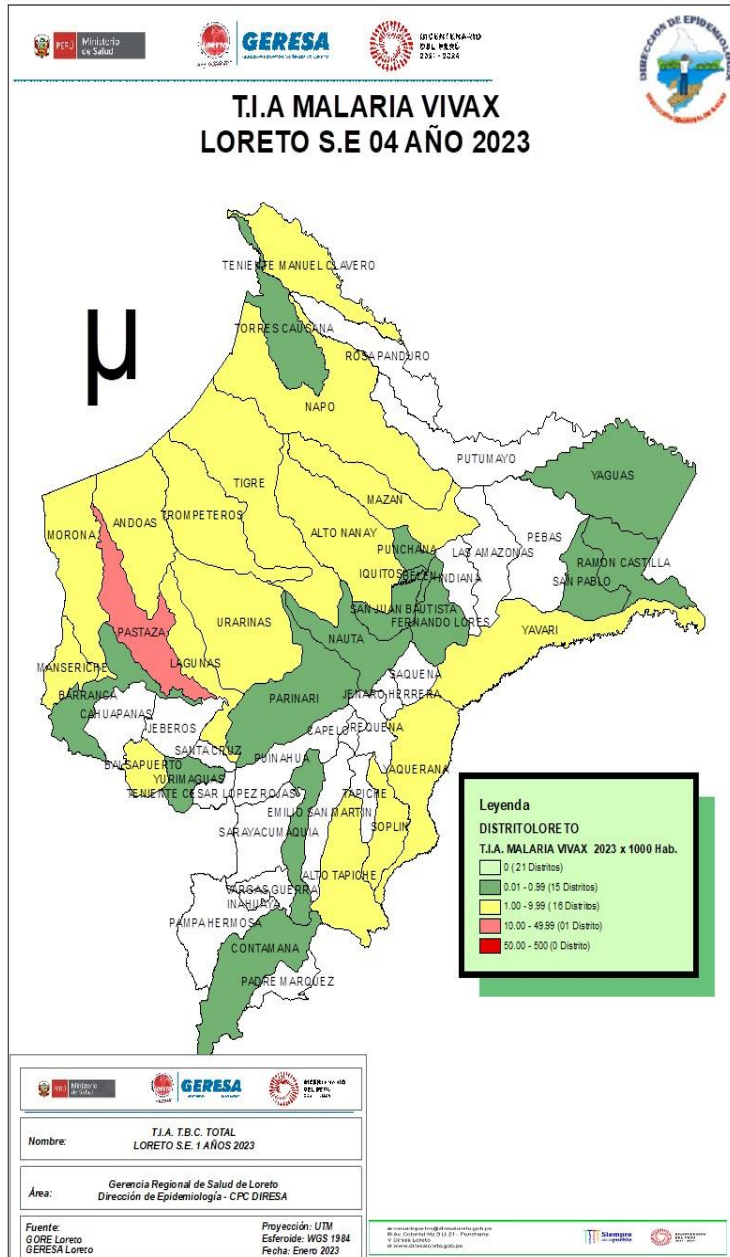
PERÚ Ministerio de Salud

GERESA

BICENTENARIO DEL PERÚ 2021 - 2024

DIRECCIÓN DE EPIDEMIOLOGÍA

T.I.A MALARIA VIVAX
LORETO S.E 04 AÑO 2023

μ

TENIENTE MANUEL CLAVERO
TORRES CAUSANA
ROSA PANDURO
NAPO
PUTUMAYO
YAGUAS
TIGRE
MAZAN
ANDOAS
TROMPETEROS
ALTO NANAY
PEBAS
MORONA
PUNCHANA
LAS AMAZONAS
RAMON CASTILLA
IQUITOS
BELEN
INDIANA
SAN PABLO
SAN JUAN BAUTISTA
FERNANDO LORES
URARINAS
PASTAZA
YAVARI
NAUTA
LAGUNAS
SAQUENA
MANSERICHE
PARINARI
JENARO HERRERA
BARRANCA
CAHUAPANAS
JEBEROS
CAPELO
REQUENA
SANTA CRUZ
BALSAPUERTO
PUINAHUA
YURIMAGUAS
YAQUERANA
TENIENTE CESAR LOPEZ ROJAS
TAPICHE
EMILIO SAN MARTIN
SARAYACU
MAQUIA
SOPLIN
ALTO TAPICHE
VARGAS GUERRA
INAHUAYA
PAMPA HERMOSA
CONTAMANA
PADRE MARQUEZ

Leyenda
DISTRITOLORETO
T.I.A. MALARIA VIVAX 2023 x 1000 Hab.
0 (21 Distritos)
0.01 - 0.99 (15 Distritos)
1.00 - 9.99 (16 Distritos)
10.00 - 49.99 (01 Distrito)
50.00 - 500 (0 Distrito)

PERÚ Ministerio de Salud
GERESA
BICENTENARIO DEL PERÚ

Nombre: T.I.A. T.B.C. TOTAL
LORETO S.E. 1 AÑOS 2023

Área: Gerencia Regional de Salud de Loreto
Dirección de Epidemiología - CPC DIRESA

Fuente:
GORE Loreto
GERESA Loreto

Proyección: UTM
Esferoide: WGS 1984
Fecha: Enero 2023

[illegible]

Siempre con el pueblo